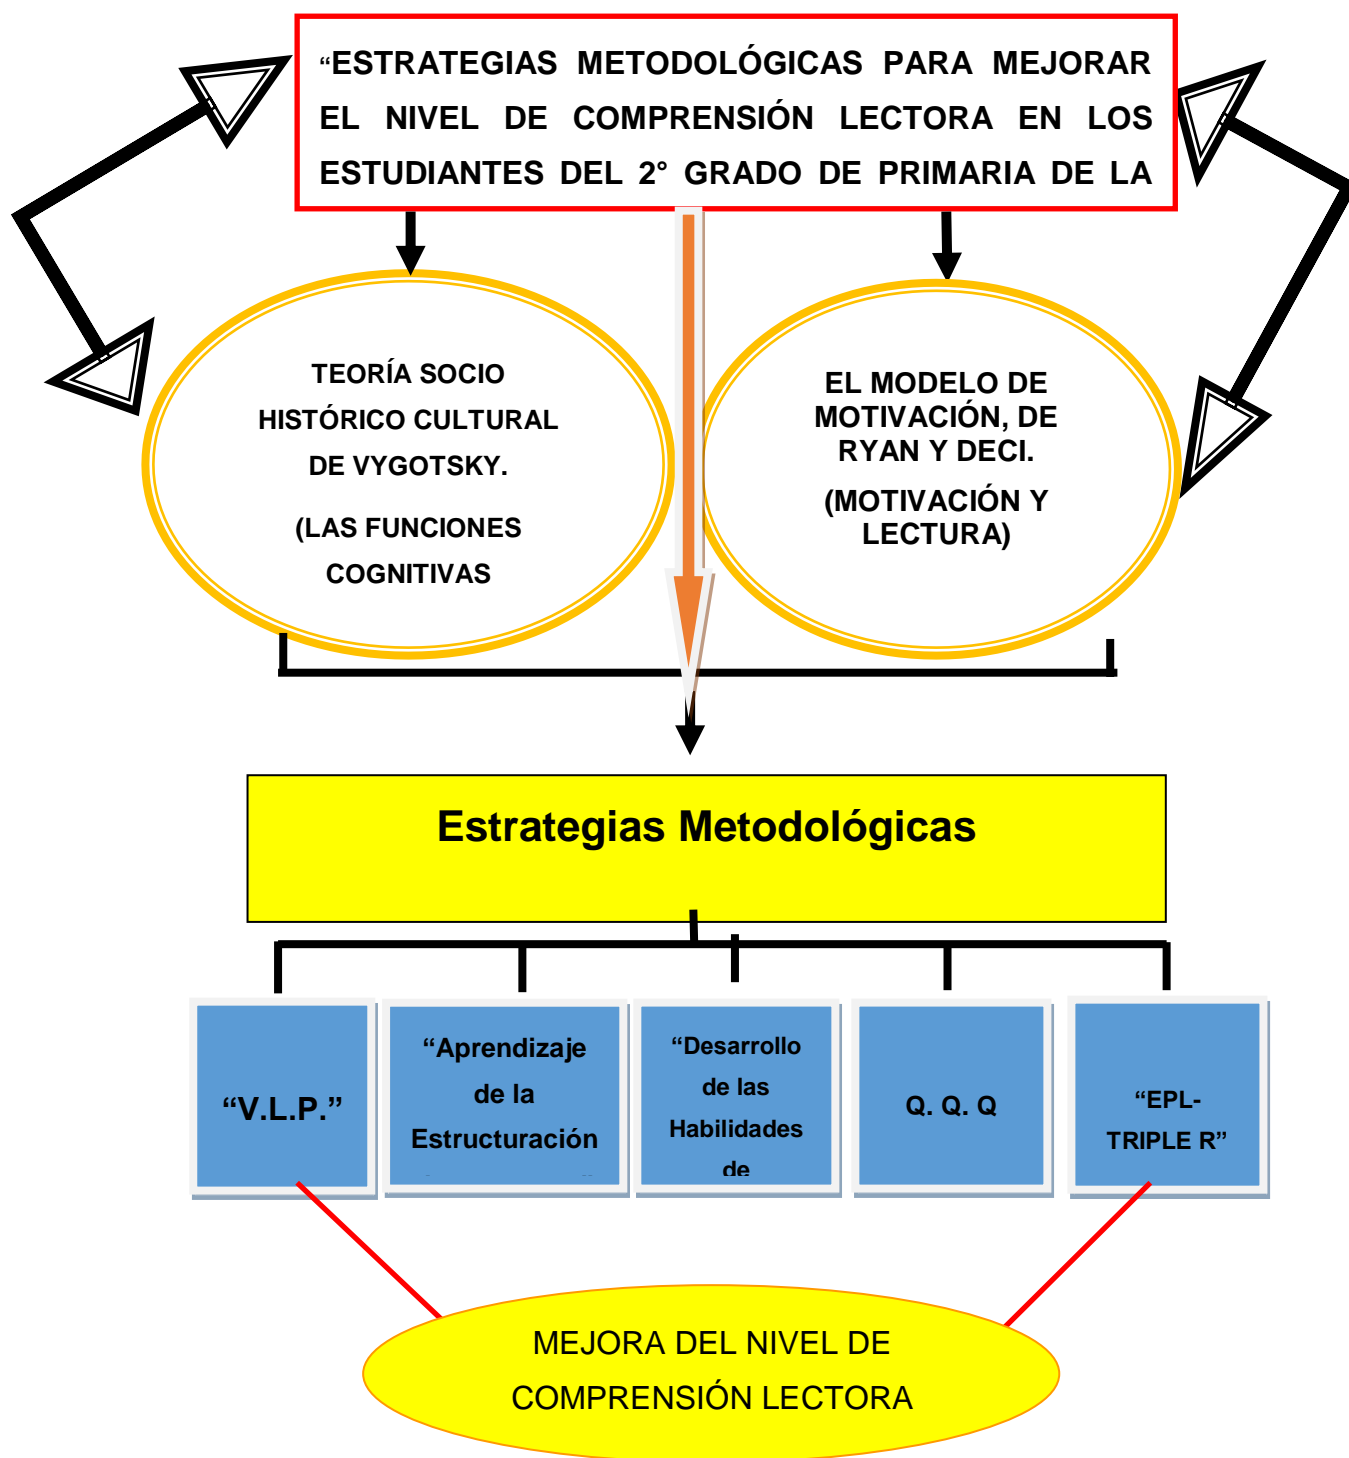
“ESTRATEGIAS METODOLÓGICAS PARA MEJORAR EL NIVEL DE COMPRENSIÓN LECTORA EN LOS ESTUDIANTES DEL 2° GRADO DE PRIMARIA DE LA

TEORÍA SOCIO HISTÓRICO CULTURAL DE VYGOTSKY.

(LAS FUNCIONES COGNITIVAS

EL MODELO DE MOTIVACIÓN, DE RYAN Y DECI.

(MOTIVACIÓN Y LECTURA)

Estrategias Metodológicas

“V.L.P.”

“Aprendizaje de la Estructuración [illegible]

“Desarrollo de las Habilidades de

Q. Q. Q

“EPL-TRIPLE R”

MEJORA DEL NIVEL DE COMPRENSIÓN LECTORA